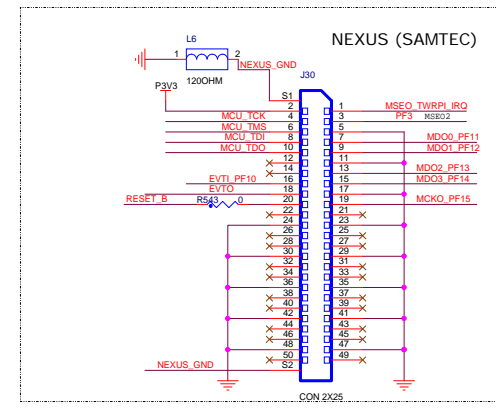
NEXUS (SAMTEC)

L6
1 2
120OHM
NEXUS_GND
P3V3
J30
S1
2 1 MSEO_TWRPI_IRQ
MCU_TCK 4 3 PF3 MSEO2
MCU_TMS 6 5
MCU_TDI 8 7 MDO0_PF11
MCU_TDO 10 9 MDO1_PF12
12 11
14 13 MDO2_PF13
EVTI_PF10 16 15 MDO3_PF14
EVTO 18 17
RESET_B R543 0 20 19 MCKO_PF15
22 21
24 23
26 25
28 27
30 29
32 31
34 33
36 35
38 37
40 39
42 41
44 43
46 45
48 47
50 49
NEXUS_GND S2
CON 2X25